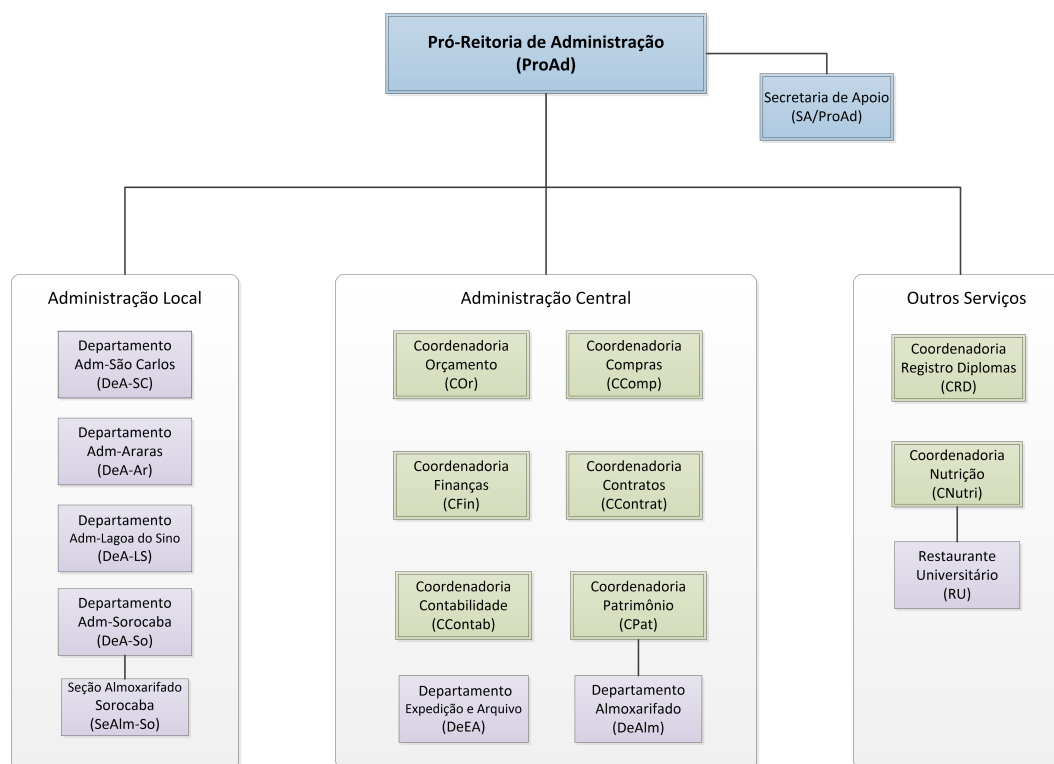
Pró-Reitoria de Administração
(ProAd)

Secretaria de Apoio
(SA/ProAd)

Administração Local

Departamento
Adm-São Carlos
(DeA-SC)

Departamento
Adm-Araras
(DeA-Ar)

Departamento
Adm-Lagoa do Sino
(DeA-LS)

Departamento
Adm-Sorocaba
(DeA-So)

Seção Almoxarifado
Sorocaba
(SeAlm-So)

Administração Central

Coordenadoria
Orçamento
(COr)

Coordenadoria
Compras
(CComp)

Coordenadoria
Finanças
(CFin)

Coordenadoria
Contratos
(CContrat)

Coordenadoria
Contabilidade
(CContab)

Coordenadoria
Patrimônio
(CPat)

Departamento
Expedição e Arquivo
(DeEA)

Departamento
Almoxarifado
(DeAlm)

Outros Serviços

Coordenadoria
Registro Diplomas
(CRD)

Coordenadoria
Nutrição
(CNutri)

Restaurante
Universitário
(RU)